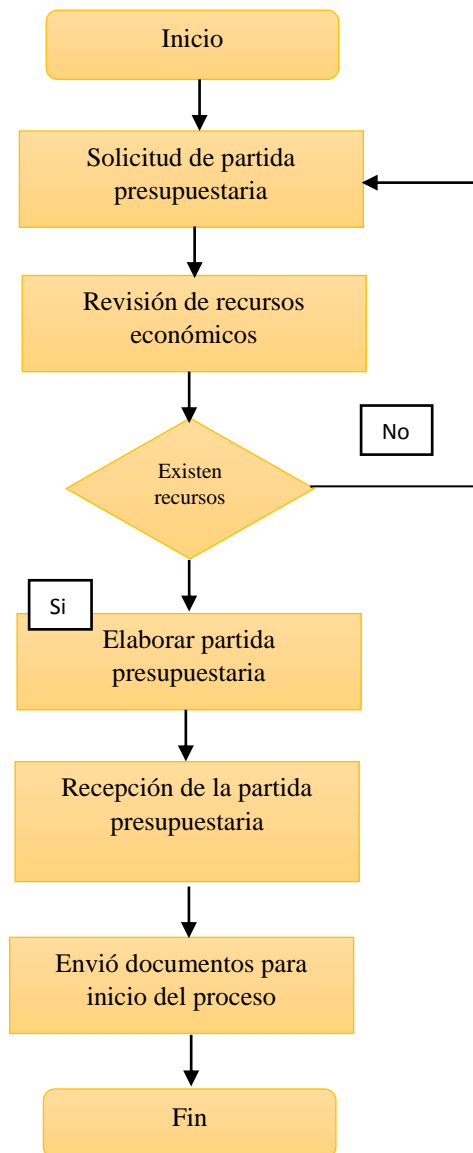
Inicio

Solicitud de partida presupuestaria

Revisión de recursos económicos

No

Existen recursos

Si

Elaborar partida presupuestaria

Recepción de la partida presupuestaria

Envió documentos para inicio del proceso

Fin